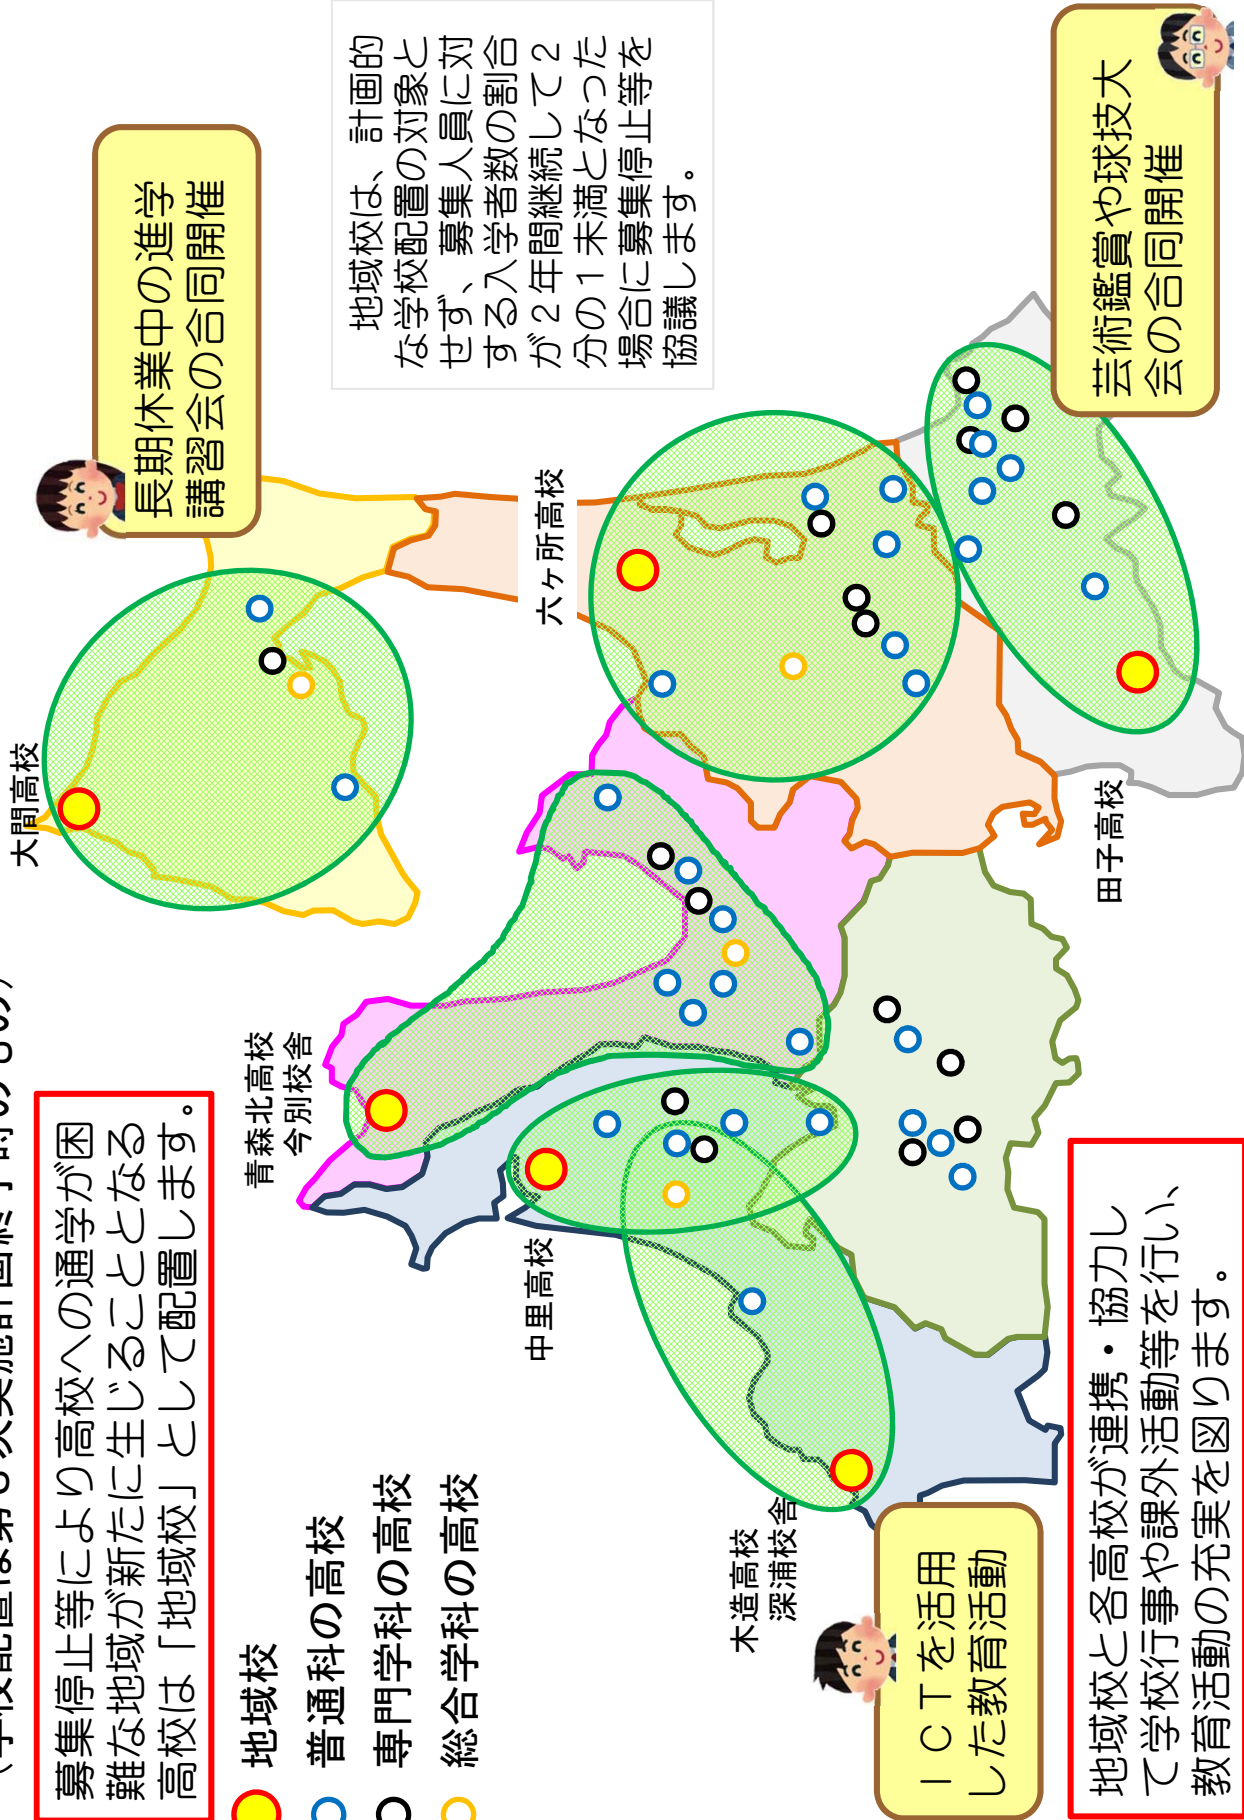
（学校配置は第３次実施計画終了時のもの）

募集停止等により高校への通学が困難な地域が新たに生じることとなる高校は「地域校」として配置します。

地域校

普通科の高校

専門学科の高校

総合学科の高校

長期休業中の進学講習会の合同開催

地域校は、計画的な学校配置の対象とせず、募集人員に対する入学者数の割合が２年間継続して２分の１未満となった場合に募集停止等を協議します。

芸術鑑賞や球技大会の合同開催

大間高校

六ヶ所高校

田子高校

青森北高校今別校舎

中里高校

木造高校深浦校舎

ＩＣＴを活用した教育活動

地域校と各高校が連携・協力して学校行事や課外活動等を行い、教育活動の充実を図ります。